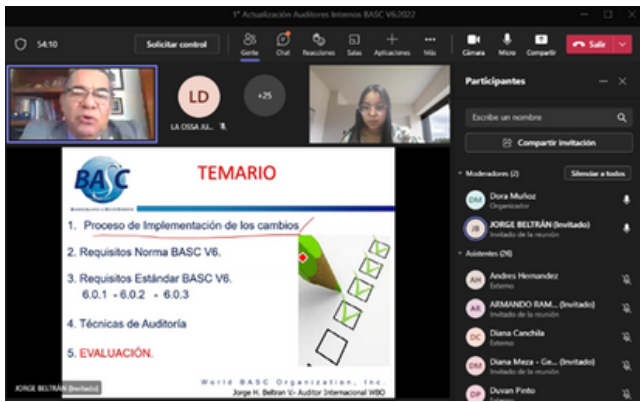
1ª Actualización Auditores Internos BASC V6/2022

54:10

Solicitar control

Gente

Chat

Reacciones

Salas

Aplicaciones

Más

Cámara

Micro

Compartir

Salir

LD

+25

LA OSSA JUL...

Participantes

Escribe un nombre

Compartir invitación

Moderadores (2)

Silenciar a todos

DM

Dora Muñoz

Organizador

JB

JORGE BELTRÁN (Invitado)

Invitado de la reunión

Asistentes (26)

AH

Andres Hernandez

Externo

AR

ARMANDO RAM... (Invitado)

Invitado de la reunión

DC

Diana Canchila

Externo

DM

Diana Meza - Ge... (Invitado)

Invitado de la reunión

DP

Duvan Pinto

BASC

TEMARIO

1. Proceso de Implementación de los cambios

2. Requisitos Norma BASC V6.

3. Requisitos Estándar BASC V6.
6.0.1 - 6.0.2 - 6.0.3

4. Técnicas de Auditoría

5. EVALUACIÓN.

World BASC Organization, Inc.

Jorge H. Beltran V- Auditor Internacional WBO

JORGE BELTRÁN (Invitado)